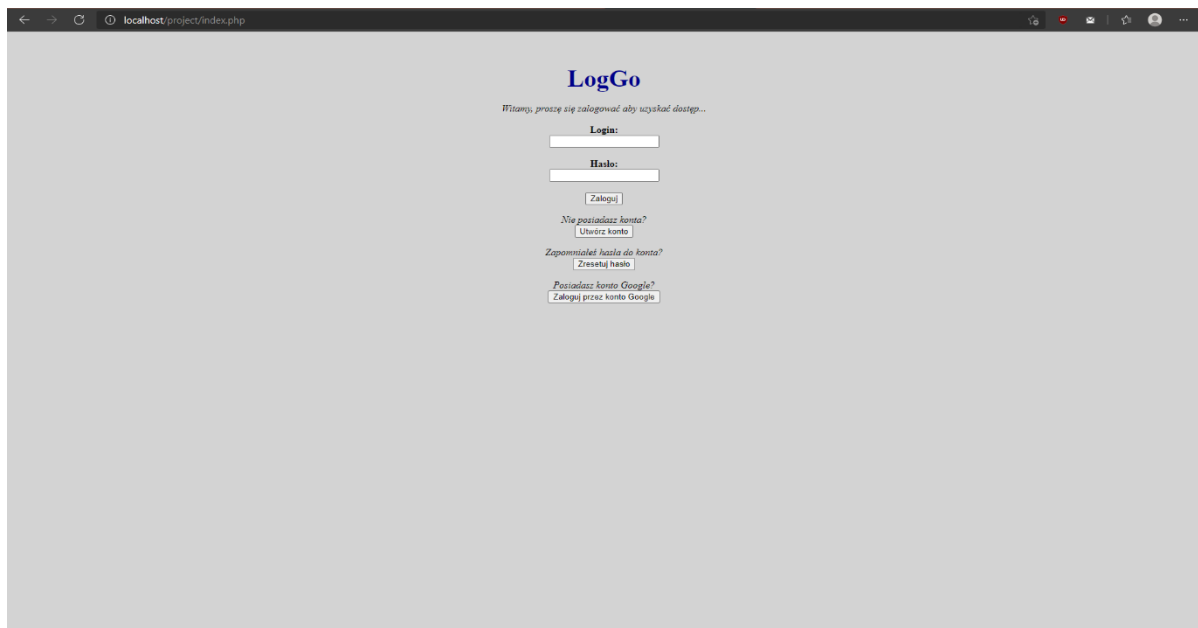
localhost/project/index.php

LogGo

Witamy, proszę się zalogować aby uzyskać dostęp...

Login:

Hasło:

Zaloguj

Nie posiadasz konta?
Utwórz konto

Zapomniałeś hasła do konta?
Zresetuj hasło

Posiadasz konto Google?
Zaloguj przez konto Google